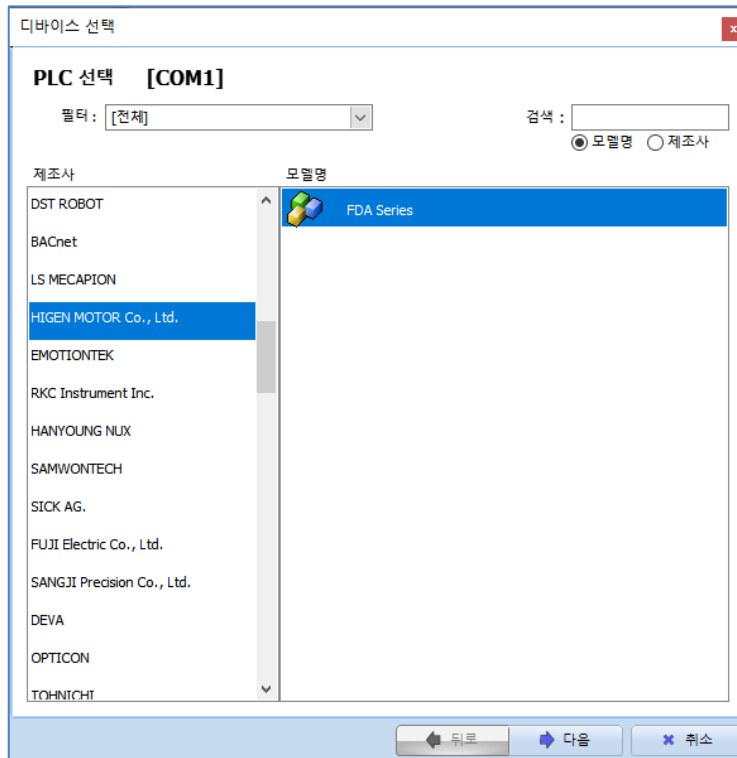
디바이스 선택

PLC 선택 [COM1]

필터 : [전체]

검색 :

모델명 제조사

제조사

DST ROBOT
BACnet
LS MECAPION
HIGEN MOTOR Co., Ltd.
EMOTIONTEK
RKC Instrument Inc.
HANYOUNG NUX
SAMWONTECH
SICK AG.
FUJI Electric Co., Ltd.
SANGJI Precision Co., Ltd.
DEVA
OPTICON
TOHNICHI

모델명

FDA Series

뒤로
다음
취소